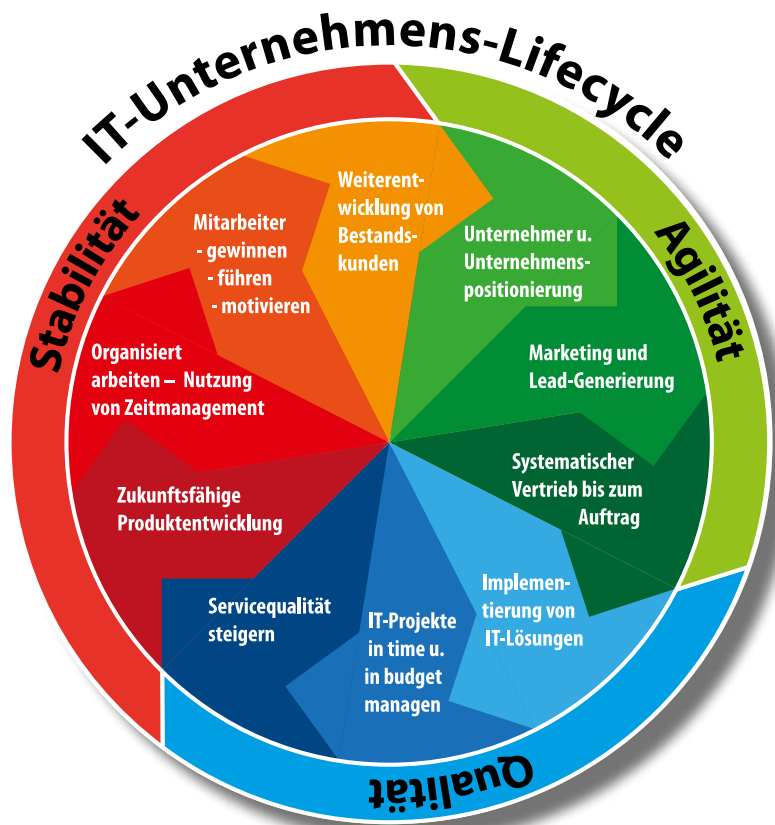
IT-Unternehmens-Lifecycle

Stabilität

Agilität

Qualität

Weiterentwicklung von Bestandskunden

Unternehmer u. Unternehmenspositionierung

Marketing und Lead-Generierung

Systematischer Vertrieb bis zum Auftrag

Implementierung von IT-Lösungen

IT-Projekte in time u. in budget managen

Servicequalität steigern

Zukunftsfähige Produktentwicklung

Organisiert arbeiten – Nutzung von Zeitmanagement

Mitarbeiter
- gewinnen
- führen
- motivieren